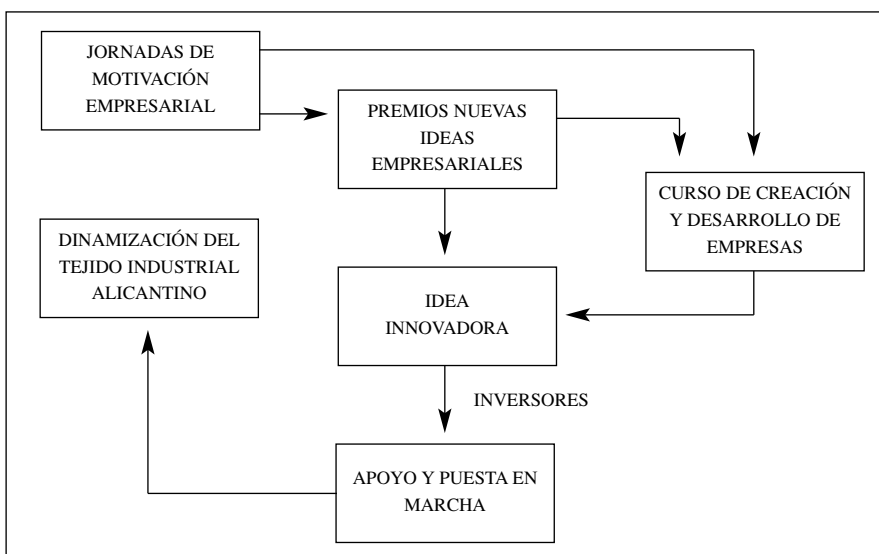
JORNADAS DE MOTIVACIÓN EMPRESARIAL

PREMIOS NUEVAS IDEAS EMPRESARIALES

CURSO DE CREACIÓN Y DESARROLLO DE EMPRESAS

DINAMIZACIÓN DEL TEJIDO INDUSTRIAL ALICANTINO

IDEA INNOVADORA

INVERSORES

APOYO Y PUESTA EN MARCHA